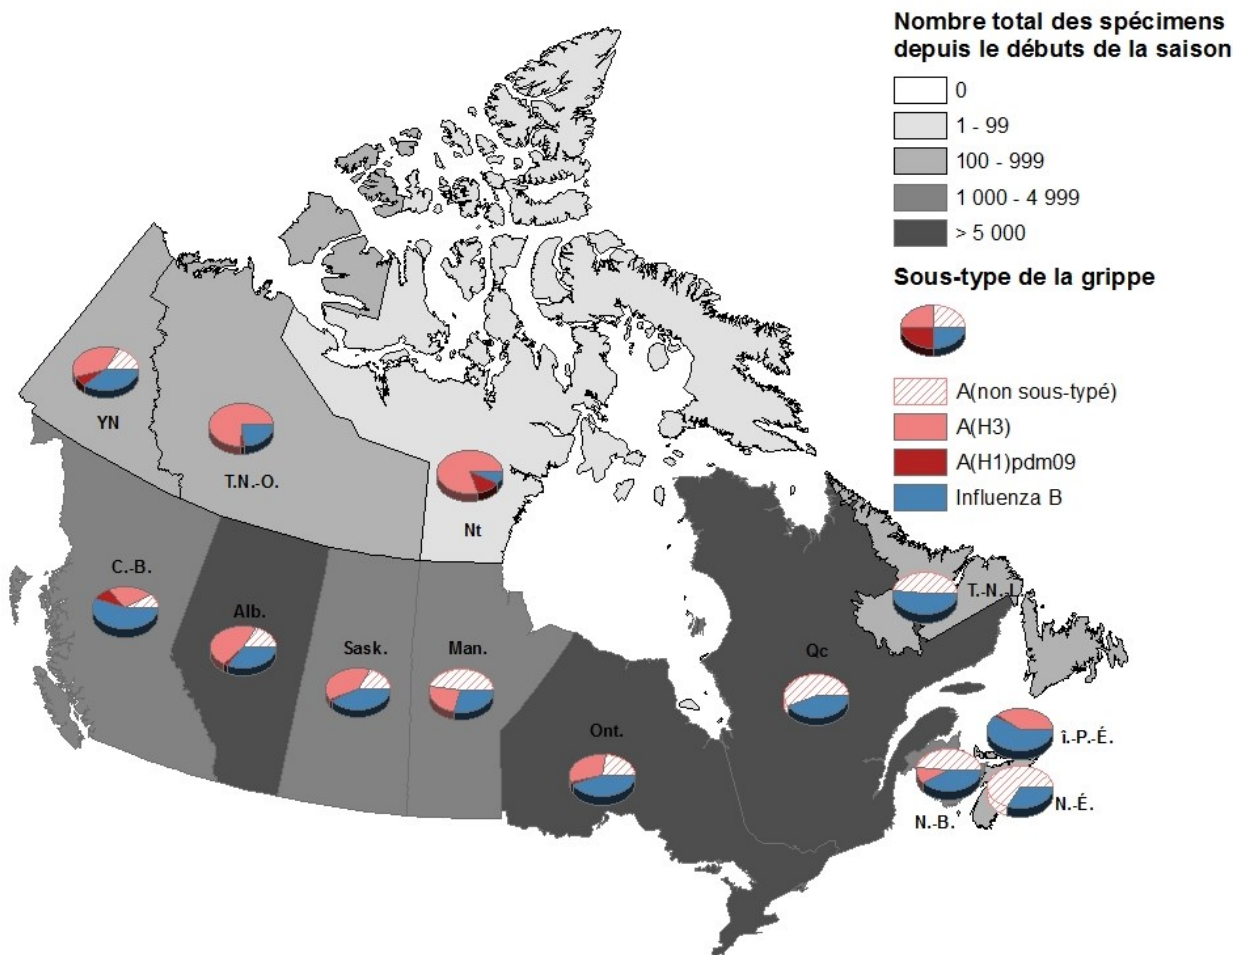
Nombre total des spécimens depuis le débuts de la saison

0
1 - 99
100 - 999
1 000 - 4 999
> 5 000

Sous-type de la grippe

A(non sous-typé)
A(H3)
A(H1)pdm09
Influenza B

YN
T.N.-O.
Nt
C.-B.
Alb.
Sask.
Man.
Ont.
Qc
T.-N.-L.
Î.-P.-É.
N.-B.
N.-É.